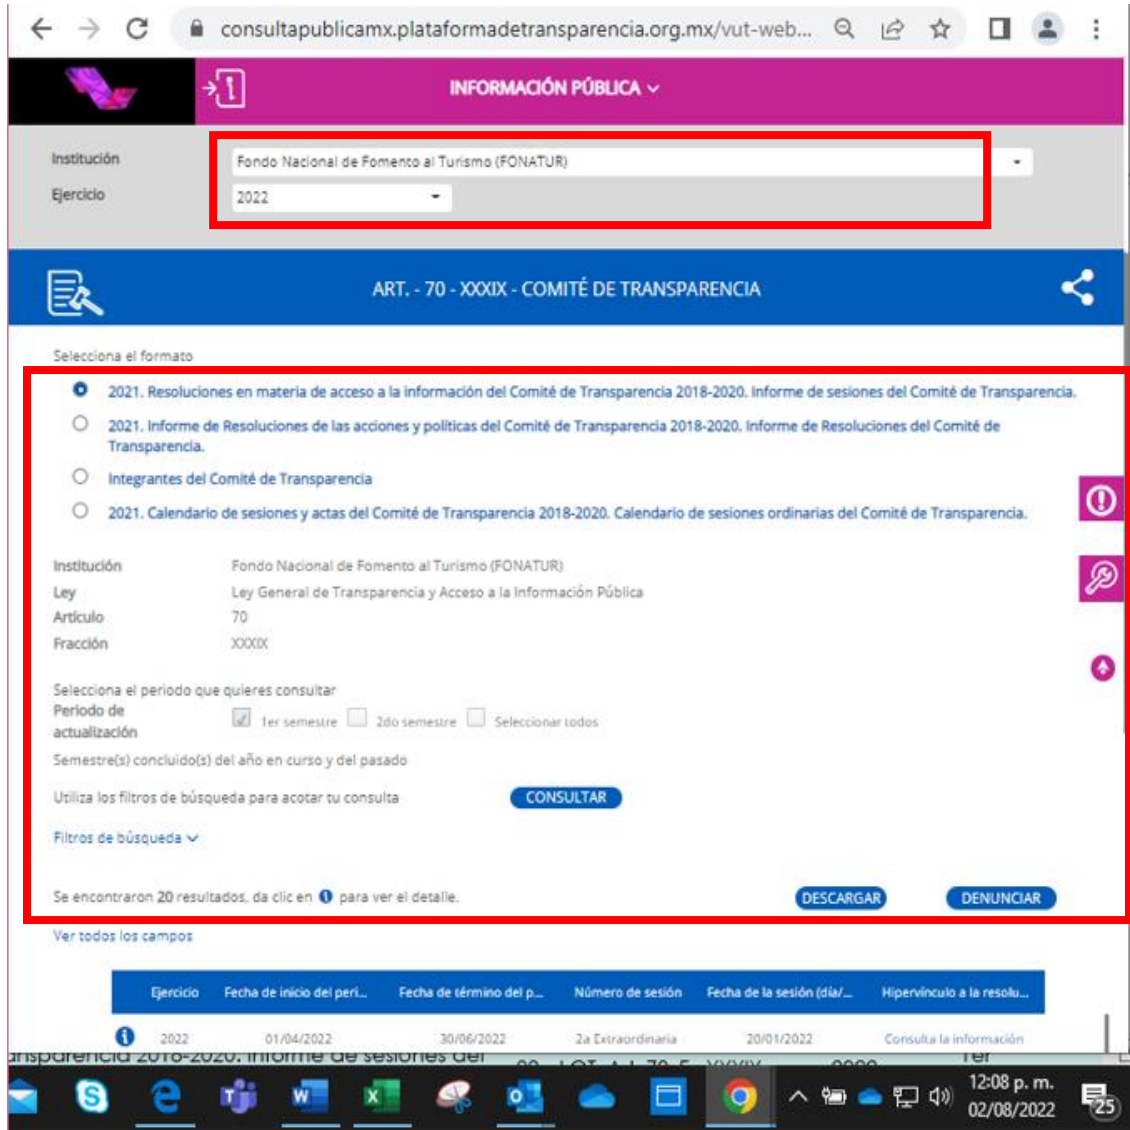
consultapublicamx.plataformadetransparencia.org.mx/vut-web...

INFORMACIÓN PÚBLICA

Institución Fondo Nacional de Fomento al Turismo (FONATUR)
Ejercicio 2022

ART. - 70 - XXXIX - COMITÉ DE TRANSPARENCIA

Selecciona el formato

2021. Resoluciones en materia de acceso a la información del Comité de Transparencia 2018-2020. Informe de sesiones del Comité de Transparencia.

2021. Informe de Resoluciones de las acciones y politicas del Comité de Transparencia 2018-2020. Informe de Resoluciones del Comité de Transparencia.

Integrantes del Comité de Transparencia

2021. Calendario de sesiones y actas del Comité de Transparencia 2018-2020. Calendario de sesiones ordinarias del Comité de Transparencia.

Institución Fondo Nacional de Fomento al Turismo (FONATUR)
Ley Ley General de Transparencia y Acceso a la Información Pública
Artículo 70
Fracción XXXIX

Selecciona el periodo que quieres consultar
Periodo de actualización 1er semestre 2do semestre Seleccionar todos
Semestre(s) concluido(s) del año en curso y del pasado

Utiliza los filtros de búsqueda para acotar tu consulta CONSULTAR

Filtros de búsqueda

Se encontraron 20 resultados, da clic en para ver el detalle. DESCARGAR DENUNCIAR

Ver todos los campos

| Ejercicio | Fecha de inicio del peri... | Fecha de término del p... | Número de sesión | Fecha de la sesión (día/... | Hipervínculo a la resolu... |
|---|---|---|---|---|---|
| 2022 | 01/04/2022 | 30/06/2022 | 2a Extraordinaria | 20/01/2022 | Consulta la información |

12:08 p. m.
02/08/2022
25